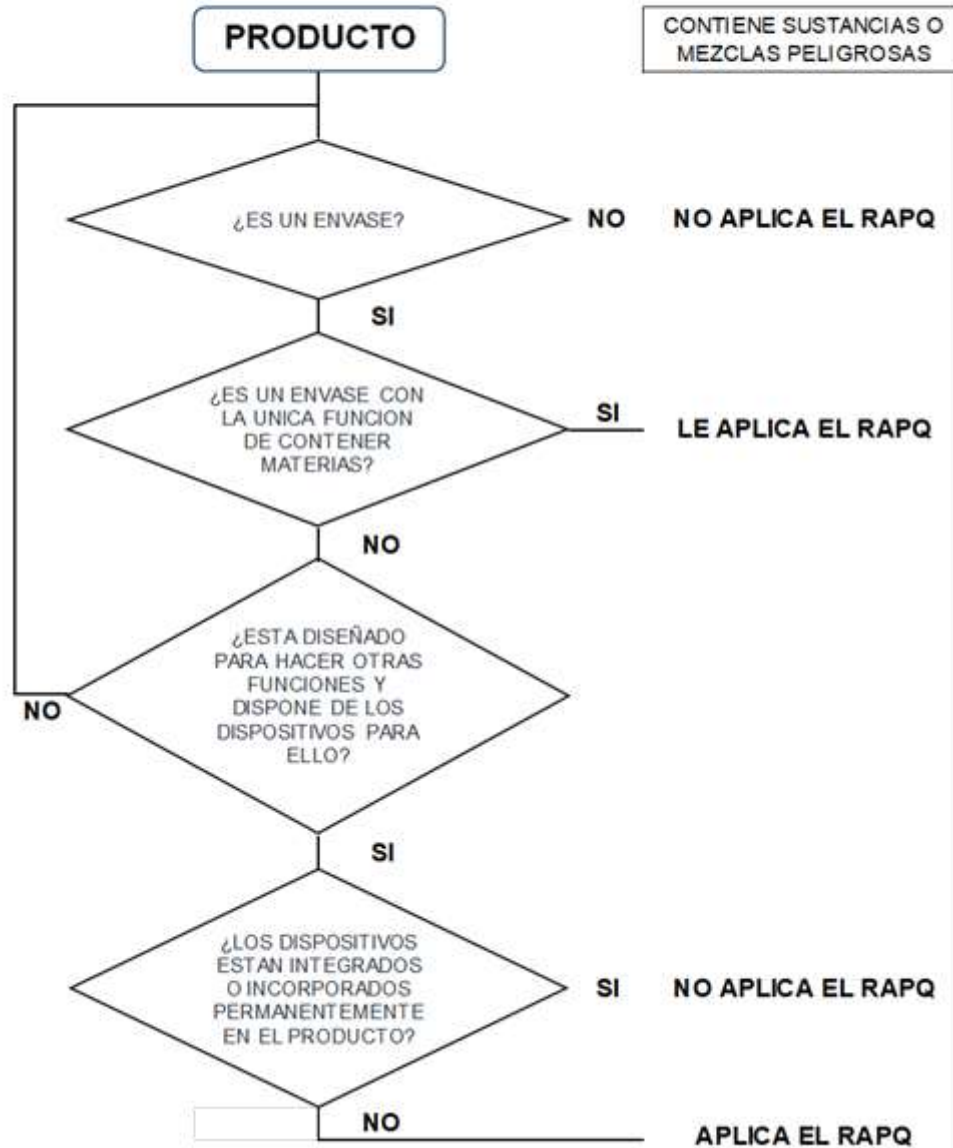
PRODUCTO

CONTIENE SUSTANCIAS O MEZCLAS PELIGROSAS

¿ES UN ENVASE?

NO

NO APLICA EL RAPQ

SI

¿ES UN ENVASE CON LA UNICA FUNCION DE CONTENER MATERIAS?

SI

LE APLICA EL RAPQ

NO

¿ESTA DISEÑADO PARA HACER OTRAS FUNCIONES Y DISPONE DE LOS DISPOSITIVOS PARA ELLO?

NO

SI

¿LOS DISPOSITIVOS ESTAN INTEGRADOS O INCORPORADOS PERMANENTEMENTE EN EL PRODUCTO?

SI

NO APLICA EL RAPQ

NO

APLICA EL RAPQ